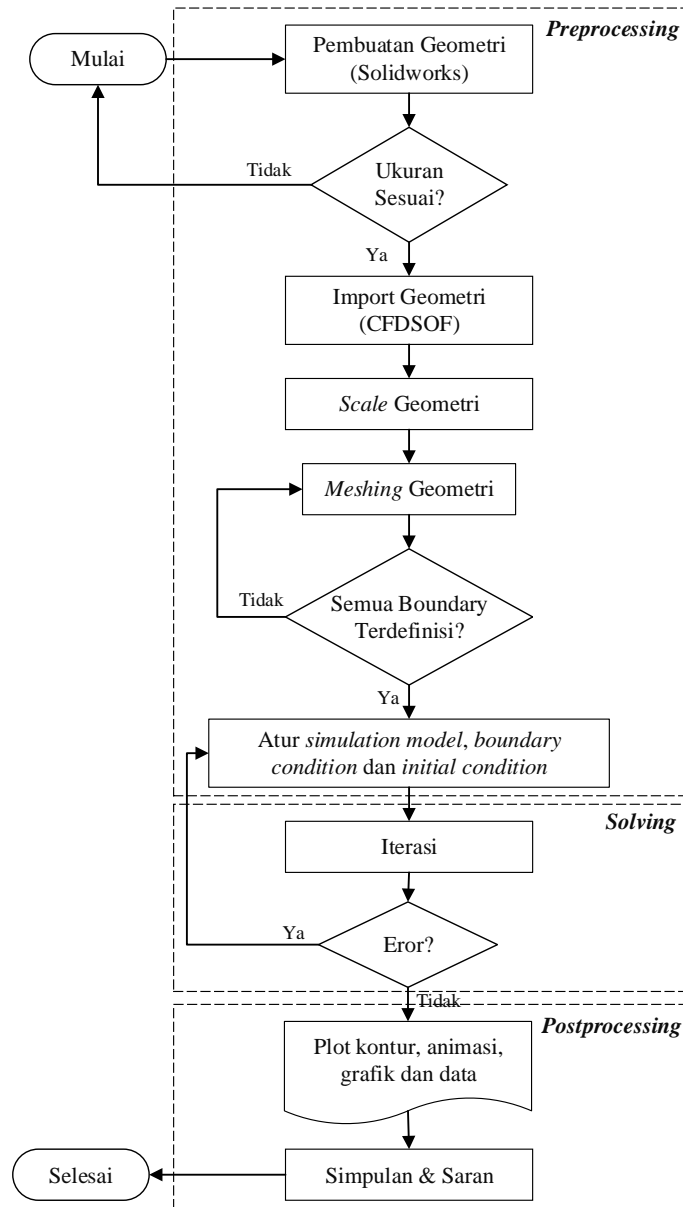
Preprocessing

Mulai

Pembuatan Geometri (Solidworks)

Tidak

Ukuran Sesuai?

Ya

Import Geometri (CFDSOF)

Scale Geometri

Meshing Geometri

Tidak

Semua Boundary Terdefinisi?

Ya

Atur simulation model, boundary condition dan initial condition

Solving

Iterasi

Ya

Eror?

Tidak

Postprocessing

Plot kontur, animasi, grafik dan data

Selesai

Simpulan & Saran